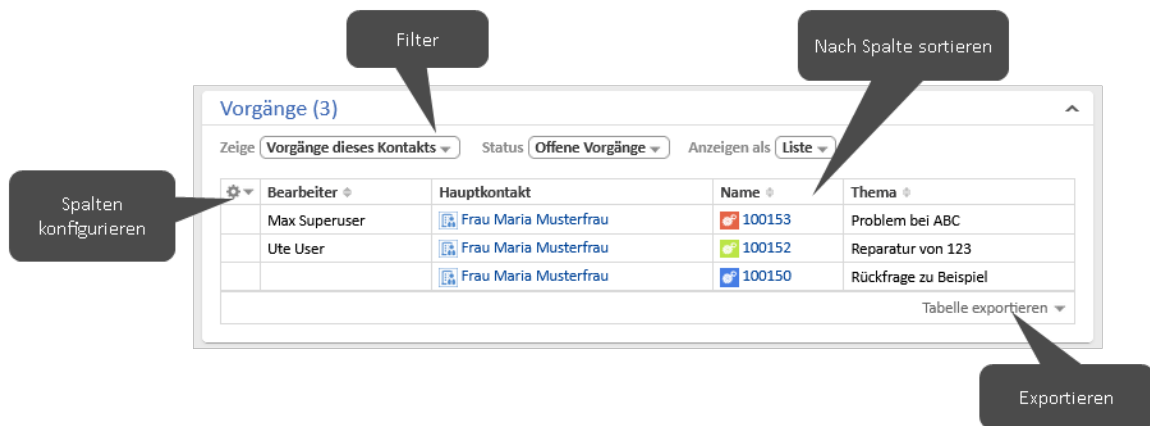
Filter

Nach Spalte sortieren

Vorgänge (3)

Zeige Vorgänge dieses Kontakts Status Offene Vorgänge Anzeigen als Liste

Spalten konfigurieren

| | Bearbeiter | Hauptkontakt | Name | Thema |
|---|---|---|---|---|
| | Max Superuser | Frau Maria Musterfrau | 100153 | Problem bei ABC |
| | Ute User | Frau Maria Musterfrau | 100152 | Reparatur von 123 |
| | | Frau Maria Musterfrau | 100150 | Rückfrage zu Beispiel |

Tabelle exportieren

Exportieren